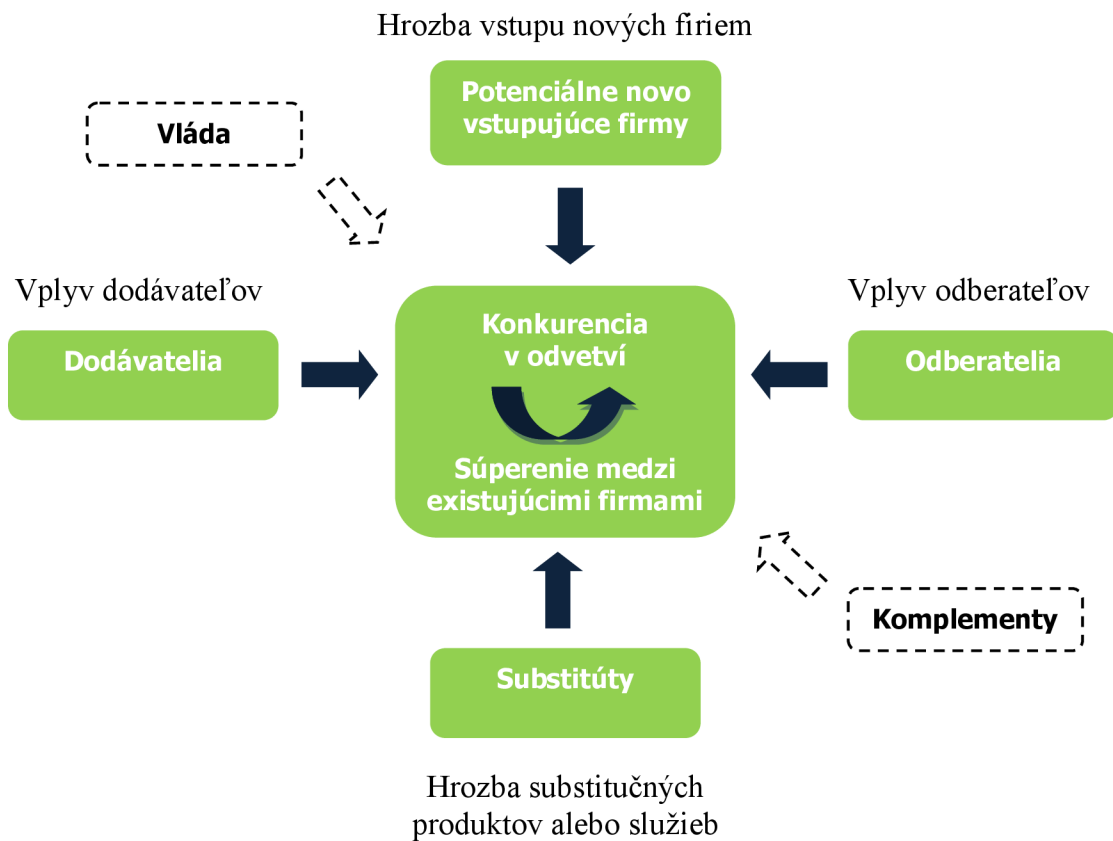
Hrozba vstupu nových firiem

Vláda

Potenciálne novo vstupujúce firmy

Vplyv dodávateľov

Vplyv odberateľov

Dodávatelia

Konkurencia v odvetví

Súperenie medzi existujúcimi firmami

Odberatelia

Komplementy

Substitúty

Hrozba substitučných produktov alebo služieb